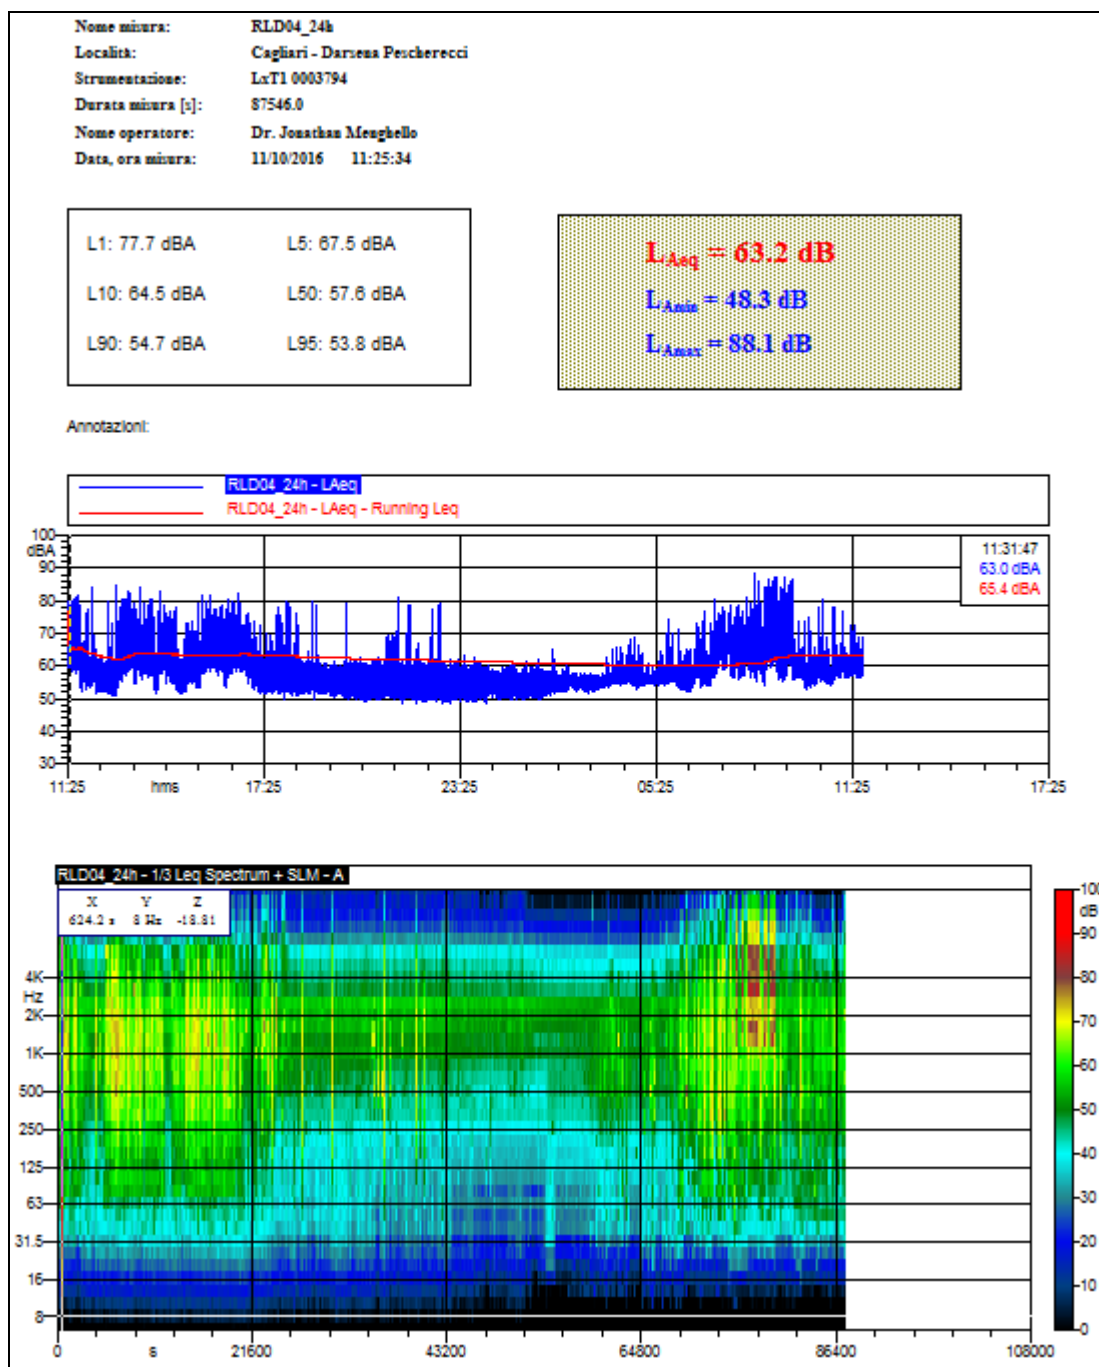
Nome misura: RLD04_24h
Località: Cagliari - Darsena Pescherecci
Strumentazione: LxT1 0003794
Durata misura [s]: 87546.0
Nome operatore: Dr. Jonathan Menghello
Data, ora misura: 11/10/2016 11:25:34

L1: 77.7 dBA L5: 67.5 dBA
L10: 64.5 dBA L50: 57.6 dBA
L90: 54.7 dBA L95: 53.8 dBA

$L_{Aeq}$ = 63.2 dB
$L_{Amin}$ = 48.3 dB
$L_{Amax}$ = 88.1 dB

Annotazioni:

RLD04_24h - LAeq
RLD04_24h - LAeq - Running Leq

100
dBA
90
80
70
60
50
40
30

11:31:47
63.0 dBA
65.4 dBA

11:25 hms 17:25 23:25 05:25 11:25 17:25

RLD04_24h - 1/3 Leq Spectrum + SLM - A
X Y Z
624.2 s 8 Hz -18.81

4K
Hz
2K
1K
500
250
125
63
31.5
16
8

0 s 21600 43200 64800 86400 108000

100
dB
90
80
70
60
50
40
30
20
10
0